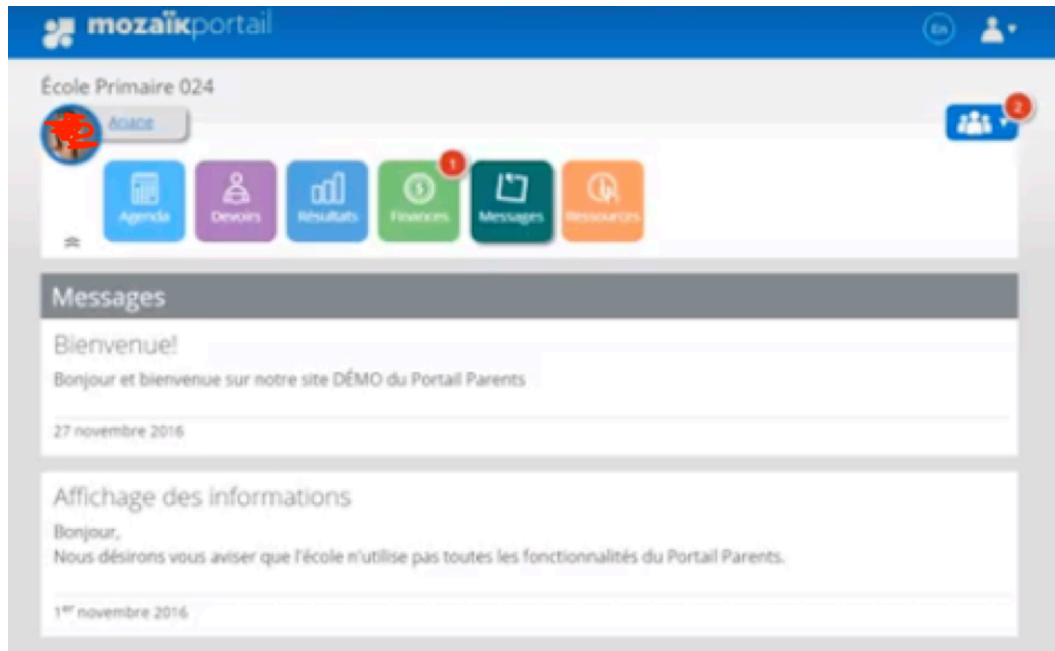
mozaïkportail

En

École Primaire 024

Acace

2

1

Agenda

Devoirs

Résultats

Finances

Messages

Ressources

Messages

Bienvenue!

Bonjour et bienvenue sur notre site DÉMO du Portail Parents

27 novembre 2016

Affichage des informations

Bonjour,
Nous désirons vous aviser que l'école n'utilise pas toutes les fonctionnalités du Portail Parents.

1$^{er}$ novembre 2016